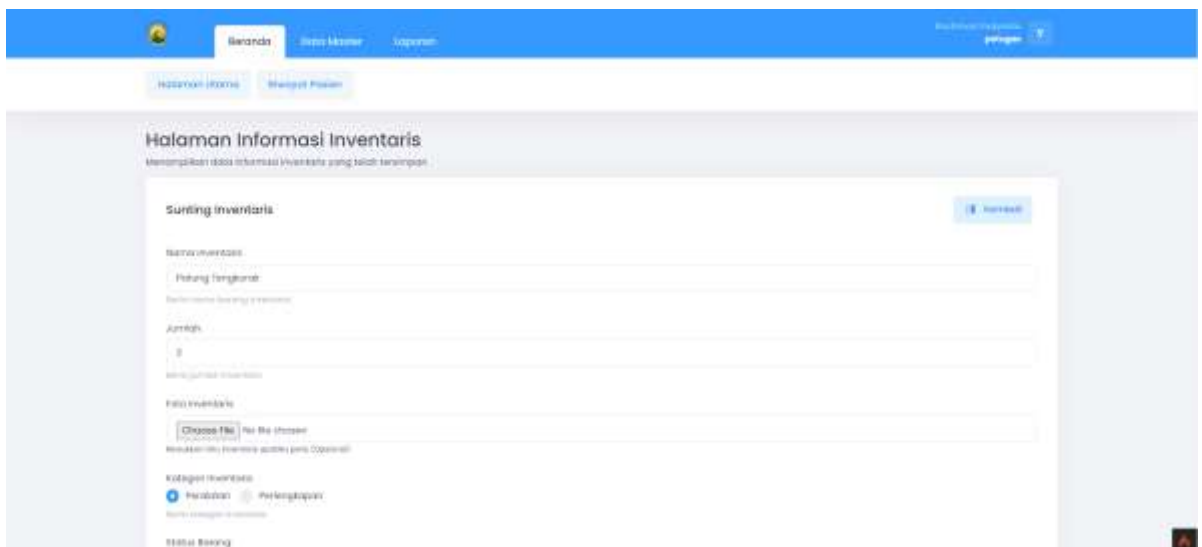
Beranda Data Master Laporan

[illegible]
petugas

Halaman Utama Riwayat Pesan

Halaman Informasi Inventaris
Menampilkan data informasi inventaris yang telah tersimpan

Sunting Inventaris

Kembali

Nama Inventaris
Patung Tengkorak
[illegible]

Jumlah
2
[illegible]

Foto Inventaris
Choose File No file chosen
Masukkan foto inventaris apabila perlu (Opsional)

Kategori Inventaris
Peralatan Perlengkapan
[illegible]

Status Barang